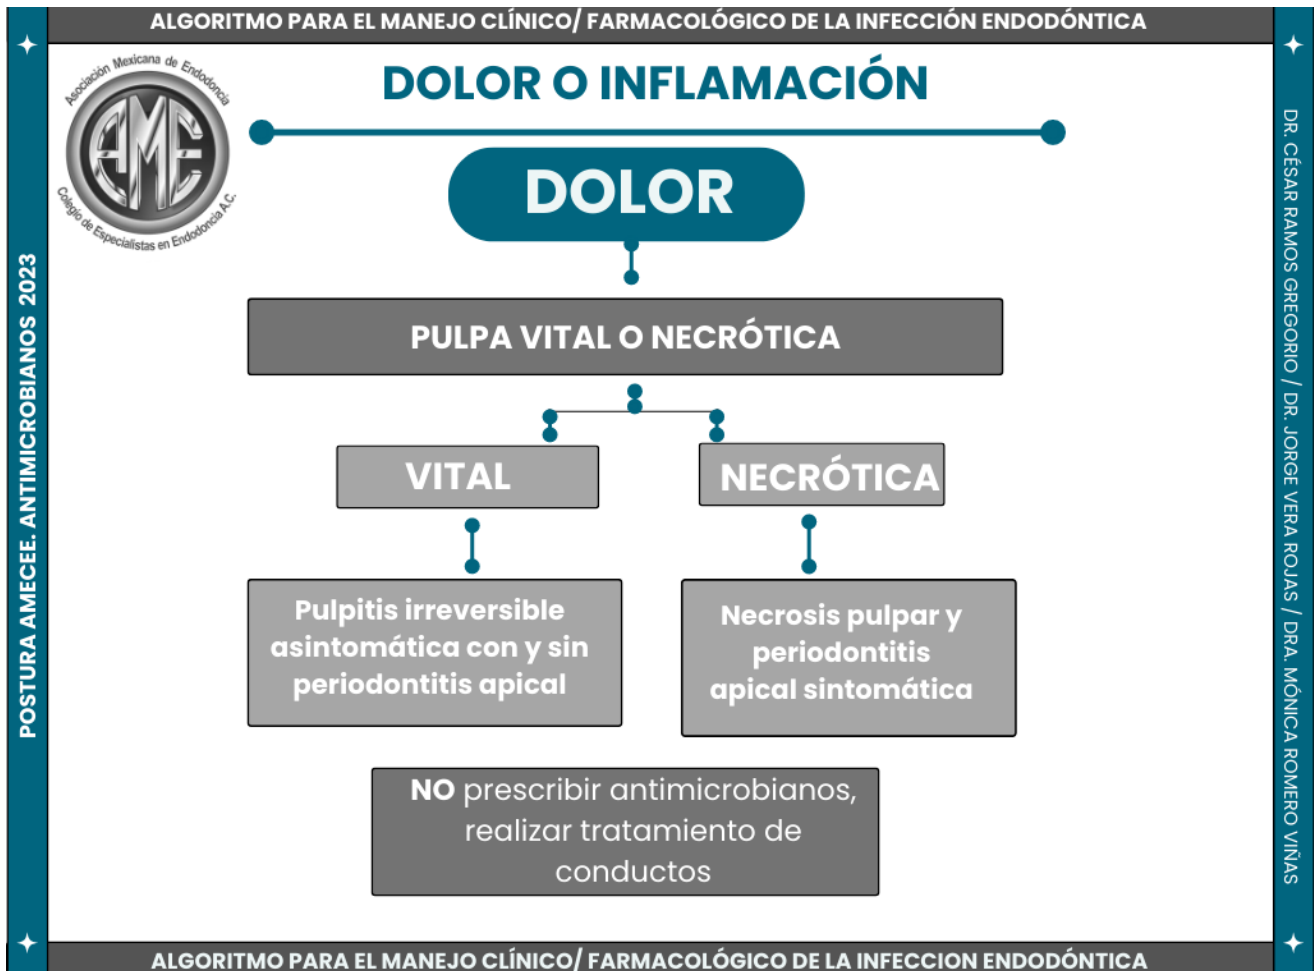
ALGORITMO PARA EL MANEJO CLÍNICO/ FARMACOLÓGICO DE LA INFECCIÓN ENDODÓNTICA

Asociación Mexicana de Endodoncia
AME
Colegio de Especialistas en Endodoncia A.C.

DOLOR O INFLAMACIÓN

DOLOR

PULPA VITAL O NECRÓTICA

VITAL

NECRÓTICA

Pulpitis irreversible asintomática con y sin periodontitis apical

Necrosis pulpar y periodontitis apical sintomática

NO prescribir antimicrobianos, realizar tratamiento de conductos

POSTURA AMECEE. ANTIMICROBIANOS 2023

DR. CÉSAR RAMOS GREGORIO / DR. JORGE VERA ROJAS / DRA. MÓNICA ROMERO VIÑAS

ALGORITMO PARA EL MANEJO CLÍNICO/ FARMACOLÓGICO DE LA INFECCION ENDODÓNTICA